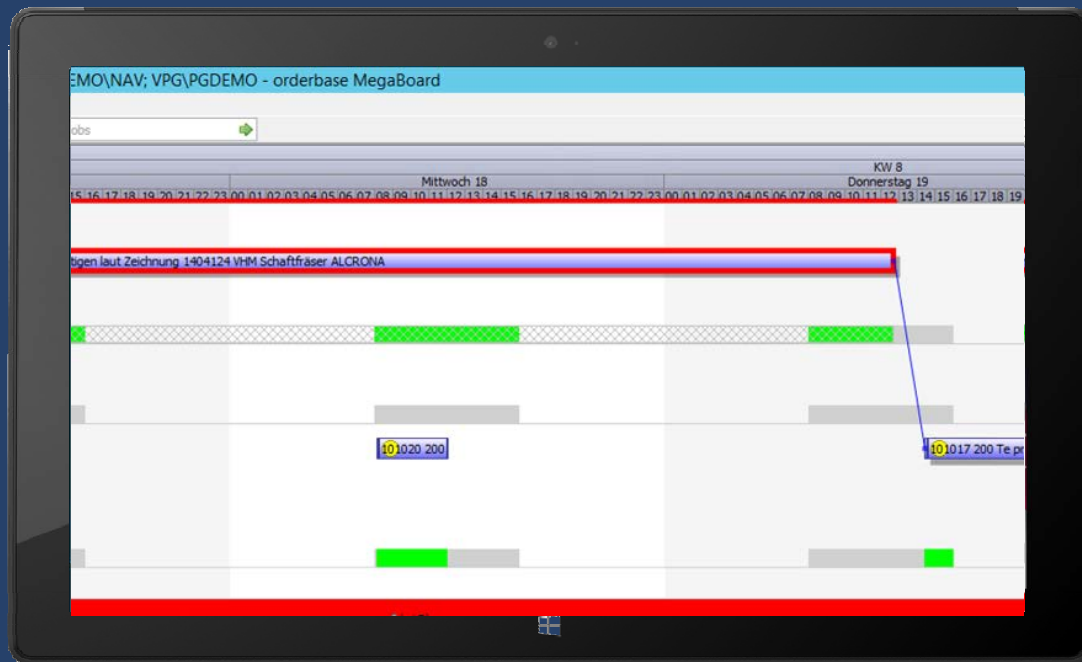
EMO\NAV; VPG\PGDEMO - orderbase MegaBoard

obs

KW 8

Mittwoch 18

Donnerstag 19

15 16 17 18 19 20 21 22 23 00 01 02 03 04 05 06 07 08 09 10 11 12 13 14 15 16 17 18 19 20 21 22 23 00 01 02 03 04 05 06 07 08 09 10 11 12 13 14 15 16 17 18 19

tigen laut Zeichnung 1404124 VHM Schaftfräser ALCRONA

10 1020 200

10 1017 200 Te pr